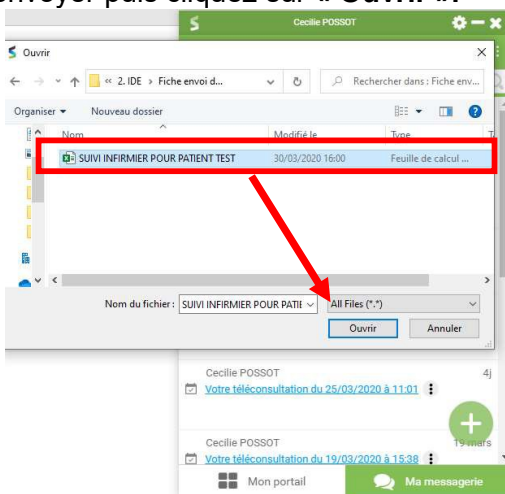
envoyer puis cliquez sur « Ouvrir ».

Cecilie POSSOT

Ouvrir

« 2. IDE › Fiche envoi d...

Rechercher dans : Fiche env...

Organiser ▾ Nouveau dossier

Nom Modifié le Type

SUIVI INFIRMIER POUR PATIENT TEST 30/03/2020 16:00 Feuille de calcul ...

Nom du fichier : SUIVI INFIRMIER POUR PATIE

All Files (*.*)

Ouvrir Annuler

Cecilie POSSOT 4j

Votre téléconsultation du 25/03/2020 à 11:01

Cecilie POSSOT 19 mars

Votre téléconsultation du 19/03/2020 à 15:38

Mon portail

Ma messagerie